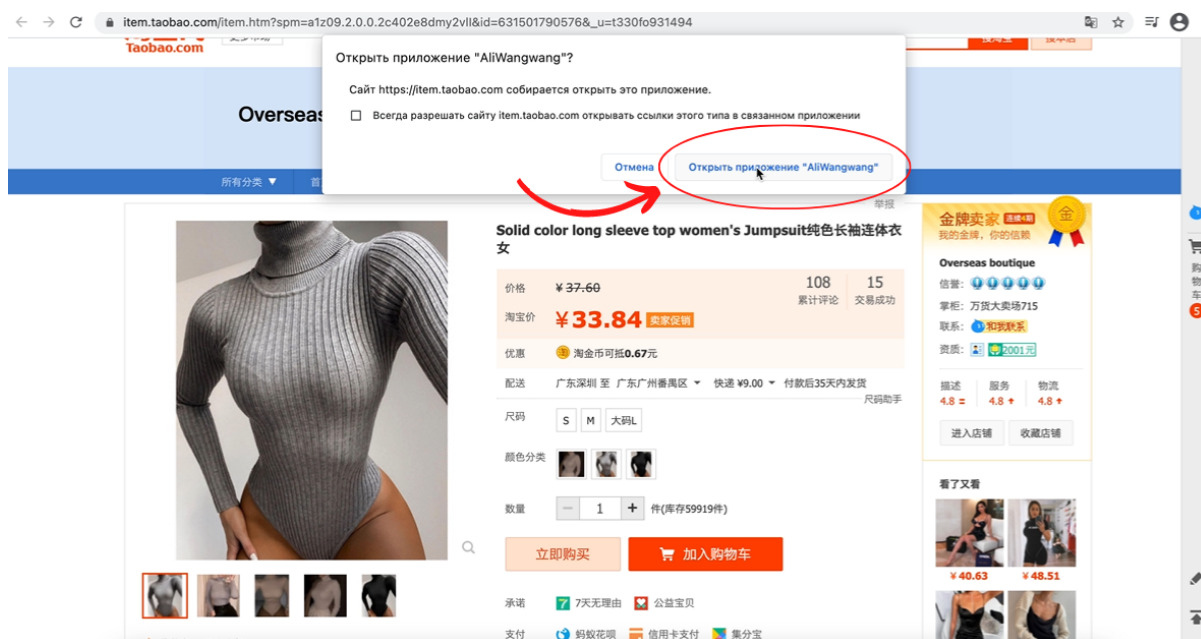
item.taobao.com/item.htm?spm=a1z09.2.0.0.2c402e8dmy2vll&id=631017905676&_u=t330fo931494

Taobao.com

Открыть приложение "AliWangwang"?

Сайт https://item.taobao.com собирается открыть это приложение.

Всегда разрешать сайту item.taobao.com открывать ссылки этого типа в связанном приложении

Отмена

Открыть приложение "AliWangwang"

Overseas

所有分类 ▼

举报

Solid color long sleeve top women's Jumpsuit纯色长袖连体衣女

价格 ¥37.60

108 累计评论

15 交易成功

淘宝价 ¥33.84 卖家促销

优惠 淘金币可抵0.67元

配送 广东深圳 至 广东广州番禺区 快递 ¥9.00 付款后35天内发货

尺码助手

尺码 S M 大码L

颜色分类

数量 1 件(库存59919件)

立即购买

加入购物车

承诺 7天无理由 公益宝贝

支付 蚂蚁花呗 信用卡支付 集分宝

金牌卖家 连续4届

我的金牌,你的信赖

金

Overseas boutique

信誉:

掌柜: 万货大卖场715

联系: 和我联系

资质: 2001元

描述 4.8 =

服务 4.8 ↑

物流 4.8 ↑

进入店铺

收藏店铺

看了又看

¥40.63

¥48.51

购物车

5